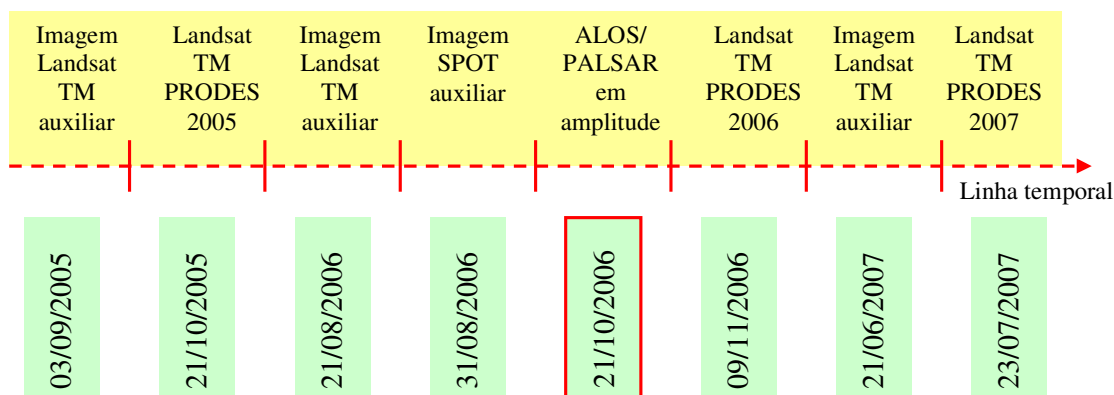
Imagem Landsat TM auxiliar

Landsat TM PRODES 2005

Imagem Landsat TM auxiliar

Imagem SPOT auxiliar

ALOS/ PALSAR em amplitude

Landsat TM PRODES 2006

Imagem Landsat TM auxiliar

Landsat TM PRODES 2007

Linha temporal

03/09/2005

21/10/2005

21/08/2006

31/08/2006

21/10/2006

09/11/2006

21/06/2007

23/07/2007